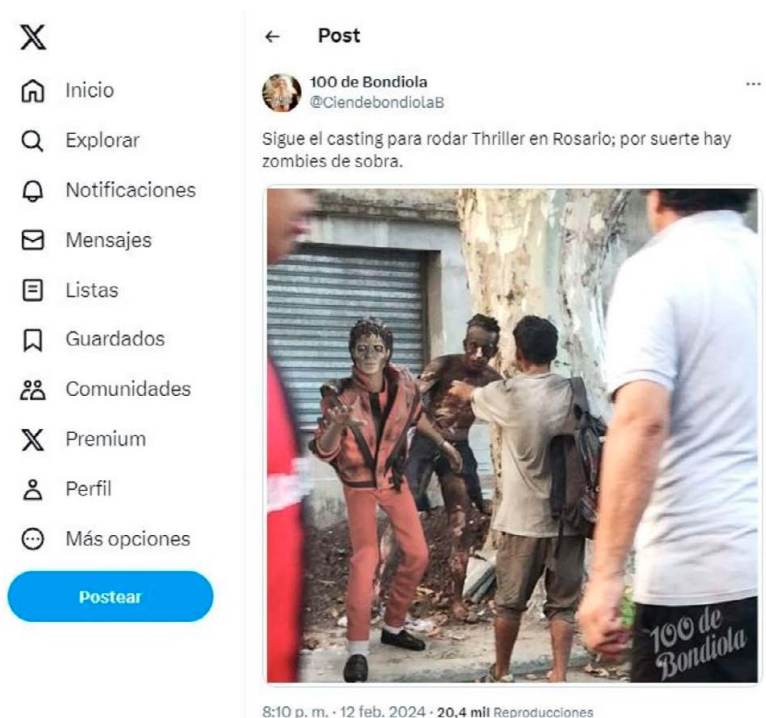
Inicio
Explorar
Notificaciones
Mensajes
Listas
Guardados
Comunidades
Premium
Perfil
Más opciones
Postear

Post

100 de Bondiola
@CiendebondiolaB

Sigue el casting para rodar Thriller en Rosario; por suerte hay zombies de sobra.

100 de Bondiola

8:10 p. m. · 12 feb. 2024 · 20,4 mil Reproducciones